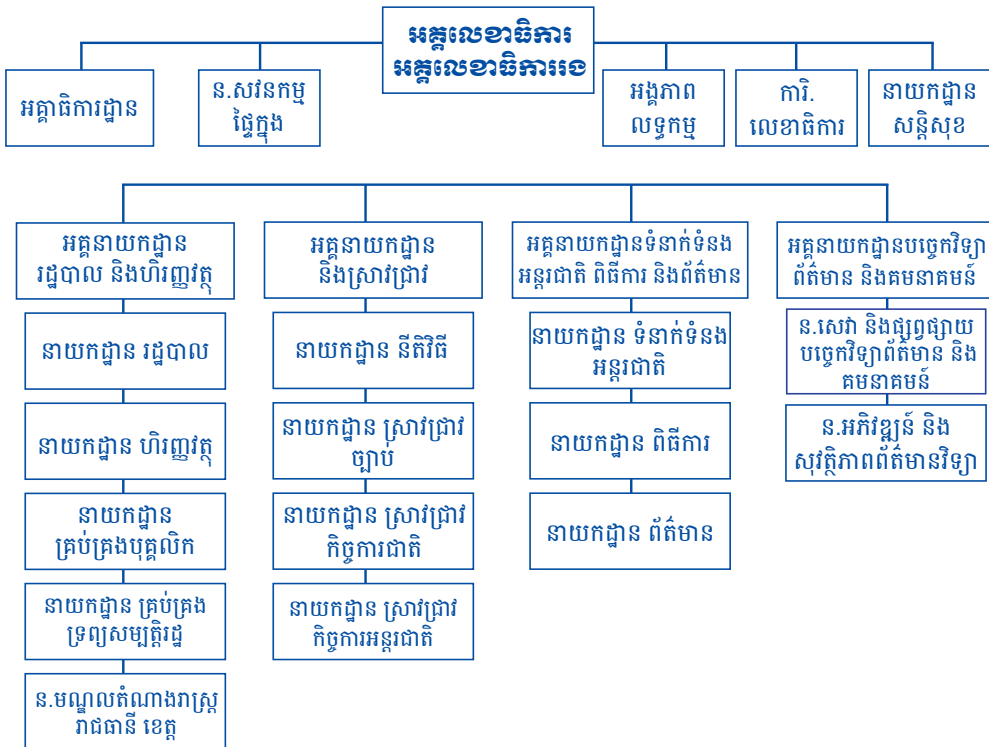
អគ្គលេខាធិការ
អគ្គលេខាធិការរង

អគ្គាធិការដ្ឋាន

ន.សវនកម្មផ្ទៃក្នុង

អង្គភាពលទ្ធកម្ម

ការិ.លេខាធិការ

នាយកដ្ឋានសន្តិសុខ

អគ្គនាយកដ្ឋាន រដ្ឋបាល និងហិរញ្ញវត្ថុ

នាយកដ្ឋាន រដ្ឋបាល

នាយកដ្ឋាន ហិរញ្ញវត្ថុ

នាយកដ្ឋាន គ្រប់គ្រងបុគ្គលិក

នាយកដ្ឋាន គ្រប់គ្រងទ្រព្យសម្បត្តិរដ្ឋ

ន.មណ្ឌលតំណាងរាស្ត្ររាជធានី ខេត្ត

អគ្គនាយកដ្ឋាន និងស្រាវជ្រាវ

នាយកដ្ឋាន នីតិវិធី

នាយកដ្ឋាន ស្រាវជ្រាវច្បាប់

នាយកដ្ឋាន ស្រាវជ្រាវកិច្ចការជាតិ

នាយកដ្ឋាន ស្រាវជ្រាវកិច្ចការអន្តរជាតិ

អគ្គនាយកដ្ឋានទំនាក់ទំនងអន្តរជាតិ ពិធីការ និងព័ត៌មាន

នាយកដ្ឋាន ទំនាក់ទំនងអន្តរជាតិ

នាយកដ្ឋាន ពិធីការ

នាយកដ្ឋាន ព័ត៌មាន

អគ្គនាយកដ្ឋានបច្ចេកវិទ្យាព័ត៌មាន និងគមនាគមន៍

ន.សេវា និងផ្សព្វផ្សាយបច្ចេកវិទ្យាព័ត៌មាន និងគមនាគមន៍

ន.អភិវឌ្ឍន៍ និងសុវត្ថិភាពព័ត៌មានវិទ្យា